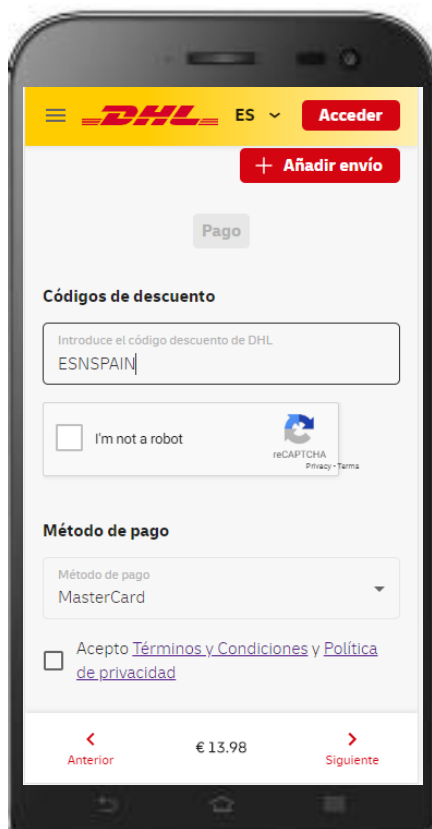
DHL ES Acceder

+ Añadir envío

Pago

Códigos de descuento

Introduce el código descuento de DHL
ESNSPAIN

I'm not a robot
reCAPTCHA
Privacy - Terms

Método de pago

Método de pago
MasterCard

Acepto Términos y Condiciones y Política de privacidad

Anterior € 13.98 Siguiente